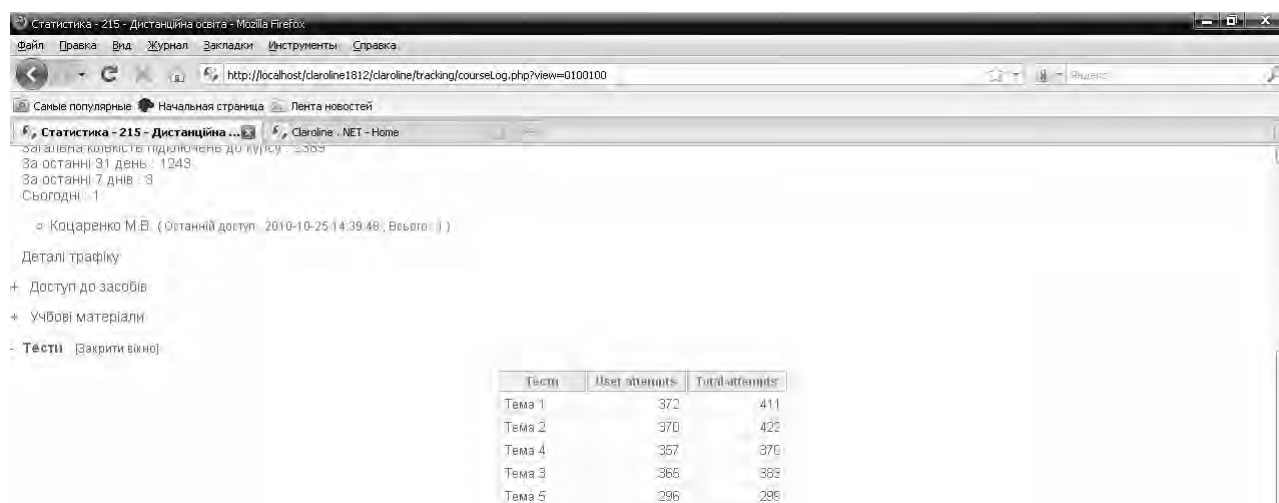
Статистика - 215 - Дистанційна освіта - Mozilla Firefox

Файл Правка Вид Журнал Закладки Инструменты Справка

http://localhost/claroline1812/claroline/tracking/courseLog.php?view=0100100

Яндекс

Самые популярные Начальная страница Лента новостей

Статистика - 215 - Дистанційна ... Claroline . NET - Home

Загальна кількість підключень до курсу : 2389
За останні 31 день : 1243
За останні 7 днів : 3
Сьогодні : 1

Коцаренко М.В. ( Останній доступ : 2010-10-25 14:39:48 ; Всього : 1 )

Деталі трафіку

+ Доступ до засобів

+ Учбові матеріали

- Тести [Закрити вікно]

| Тести | User attempts | Total attempts |
|---|---|---|
| Тема 1 | 372 | 411 |
| Тема 2 | 370 | 422 |
| Тема 4 | 357 | 379 |
| Тема 3 | 365 | 383 |
| Тема 5 | 296 | 299 |